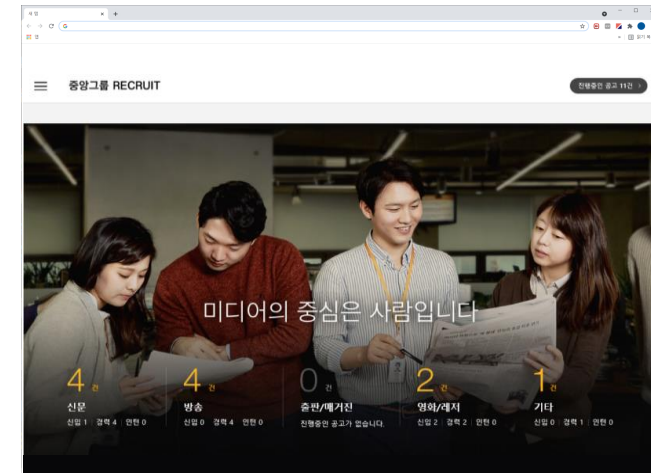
중앙그룹 RECRUIT

진행중인 공고 11건

미디어의 중심은 사람입니다

4건
신문
신입 1 | 경력 4 | 인턴 0

4건
방송
신입 0 | 경력 4 | 인턴 0

0건
출판/매거진
진행중인 공고가 없습니다.

2건
영화/레저
신입 2 | 경력 2 | 인턴 0

1건
기타
신입 0 | 경력 1 | 인턴 0